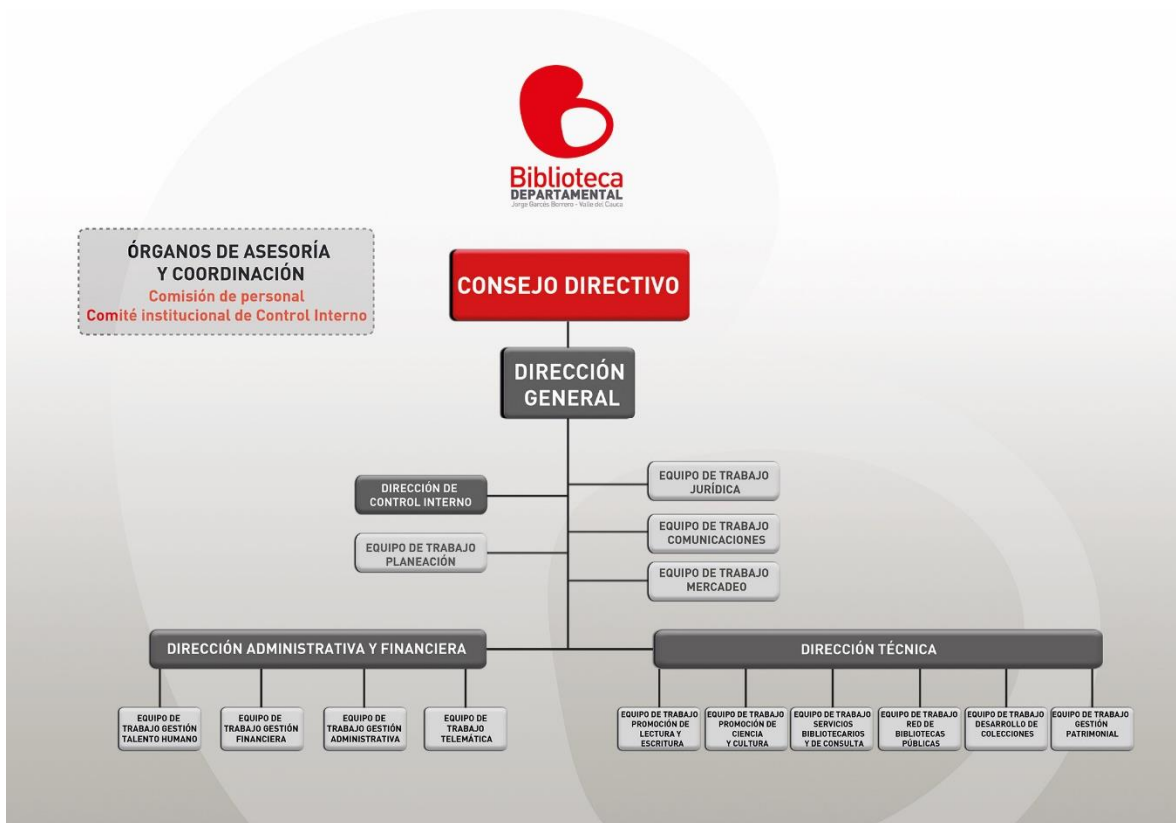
Biblioteca
DEPARTAMENTAL
Jorge Garcés Borrero - Valle del Cauca

ÓRGANOS DE ASESORÍA Y COORDINACIÓN
Comisión de personal
Comité institucional de Control Interno

CONSEJO DIRECTIVO

DIRECCIÓN GENERAL

DIRECCIÓN DE CONTROL INTERNO

EQUIPO DE TRABAJO PLANEACIÓN

EQUIPO DE TRABAJO JURÍDICA

EQUIPO DE TRABAJO COMUNICACIONES

EQUIPO DE TRABAJO MERCADEO

DIRECCIÓN ADMINISTRATIVA Y FINANCIERA

DIRECCIÓN TÉCNICA

EQUIPO DE TRABAJO GESTIÓN TALENTO HUMANO

EQUIPO DE TRABAJO GESTIÓN FINANCIERA

EQUIPO DE TRABAJO GESTIÓN ADMINISTRATIVA

EQUIPO DE TRABAJO TELEMÁTICA

EQUIPO DE TRABAJO PROMOCIÓN DE LECTURA Y ESCRITURA

EQUIPO DE TRABAJO PROMOCIÓN DE CIENCIA Y CULTURA

EQUIPO DE TRABAJO SERVICIOS BIBLIOTECARIOS Y DE CONSULTA

EQUIPO DE TRABAJO RED DE BIBLIOTECAS PÚBLICAS

EQUIPO DE TRABAJO DESARROLLO DE COLECCIONES

EQUIPO DE TRABAJO GESTIÓN PATRIMONIAL